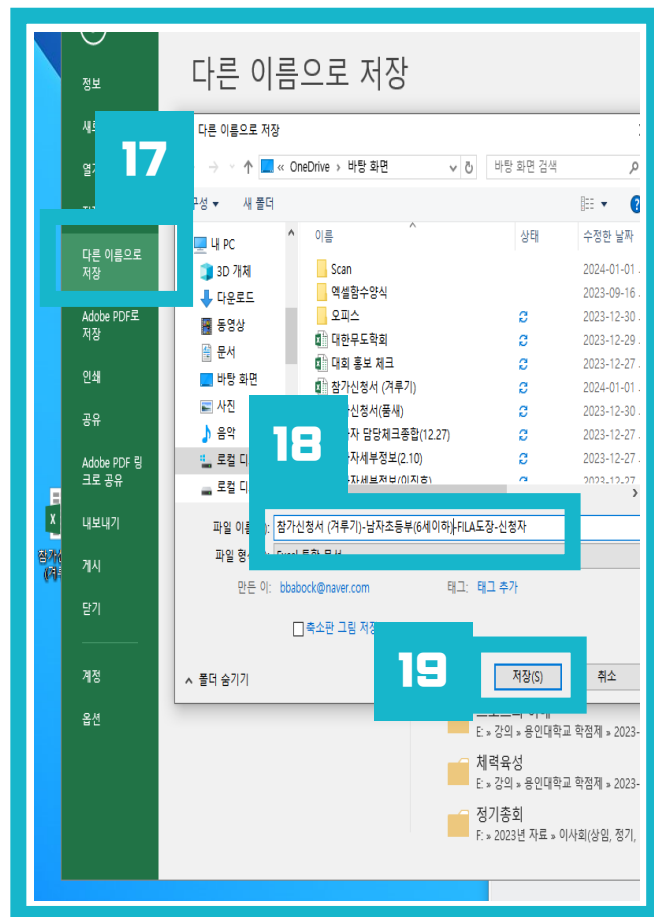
정보

새로

열기

다른 이름으로 저장

Adobe PDF로 저장

인쇄

공유

Adobe PDF 링크로 공유

내보내기

게시

닫기

계정

옵션

다른 이름으로 저장

17

다른 이름으로 저장

« OneDrive › 바탕 화면

바탕 화면 검색

구성 ▾ 새 폴더

내 PC
3D 개체
다운로드
동영상
문서
바탕 화면
사진
음악
로컬 디
로컬 디

| 이름 | 상태 | 수정한 날짜 |
|---|---|---|
| Scan | | 2024-01-01 |
| 엑셀함수양식 | | 2023-09-16 |
| 오피스 | | 2023-12-30 |
| 대한무도학회 | | 2023-12-29 |
| 대회 홍보 체크 | | 2023-12-27 |
| 참가신청서 (겨루기) | | 2024-01-01 |
| 신청서(품새) | | 2023-12-30 |
| 자 담당체크종합(12.27) | | 2023-12-27 |
| 자세부정보(2.10) | | 2023-12-27 |
| 자세부정보(이지호) | | 2023-12-27 |

18

파일 이름: 참가신청서 (겨루기)-남자초등부(6세이하)-FILA도장-신청자

파일 형식: Excel 통합 문서

만든 이: bbabock@naver.com

태그: 태그 추가

축소판 그림 저장

19

^ 폴더 숨기기

저장(S)

취소

체력육성
E: » 강의 » 용인대학교 학점제 » 2023-

정기총회
F: » 2023년 자료 » 이사회(상임, 정기,

E: » 강의 » 용인대학교 학점제 » 2023-